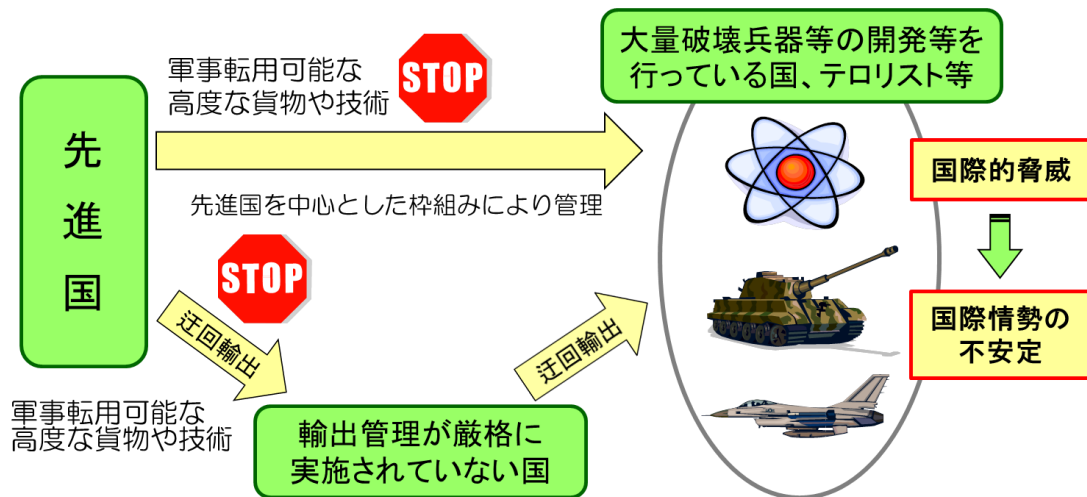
先進国

軍事転用可能な高度な貨物や技術

STOP

先進国を中心とした枠組みにより管理

STOP

迂回輸出

軍事転用可能な高度な貨物や技術

輸出管理が厳格に実施されていない国

迂回輸出

大量破壊兵器等の開発等を行っている国、テロリスト等

国際的脅威

国際情勢の不安定